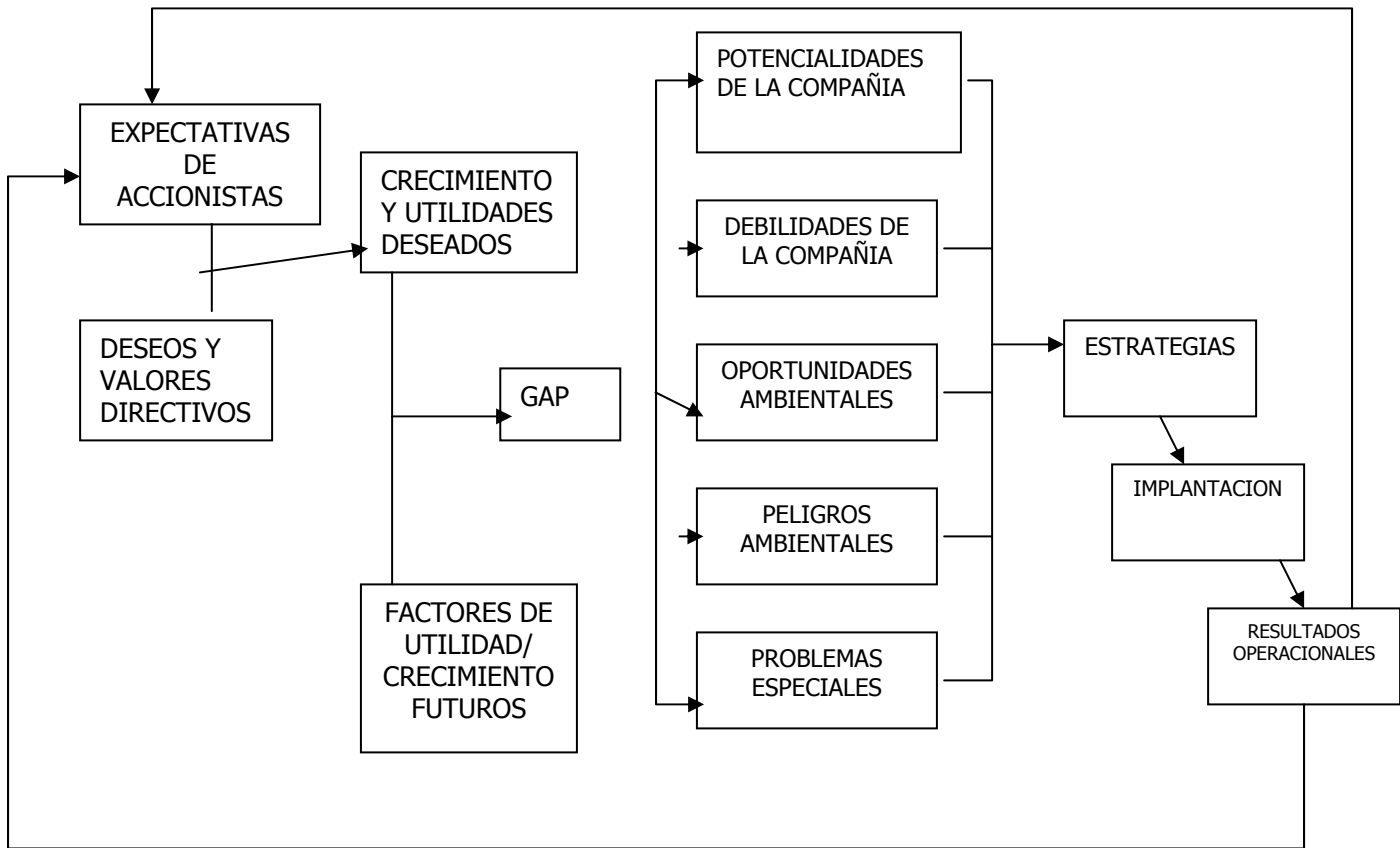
EXPECTATIVAS DE ACCIONISTAS

DESEOS Y VALORES DIRECTIVOS

CRECIMIENTO Y UTILIDADES DESEADOS

GAP

FACTORES DE UTILIDAD/ CRECIMIENTO FUTUROS

POTENCIALIDADES DE LA COMPAÑIA

DEBILIDADES DE LA COMPAÑIA

OPORTUNIDADES AMBIENTALES

PELIGROS AMBIENTALES

PROBLEMAS ESPECIALES

ESTRATEGIAS

IMPLANTACION

RESULTADOS OPERACIONALES